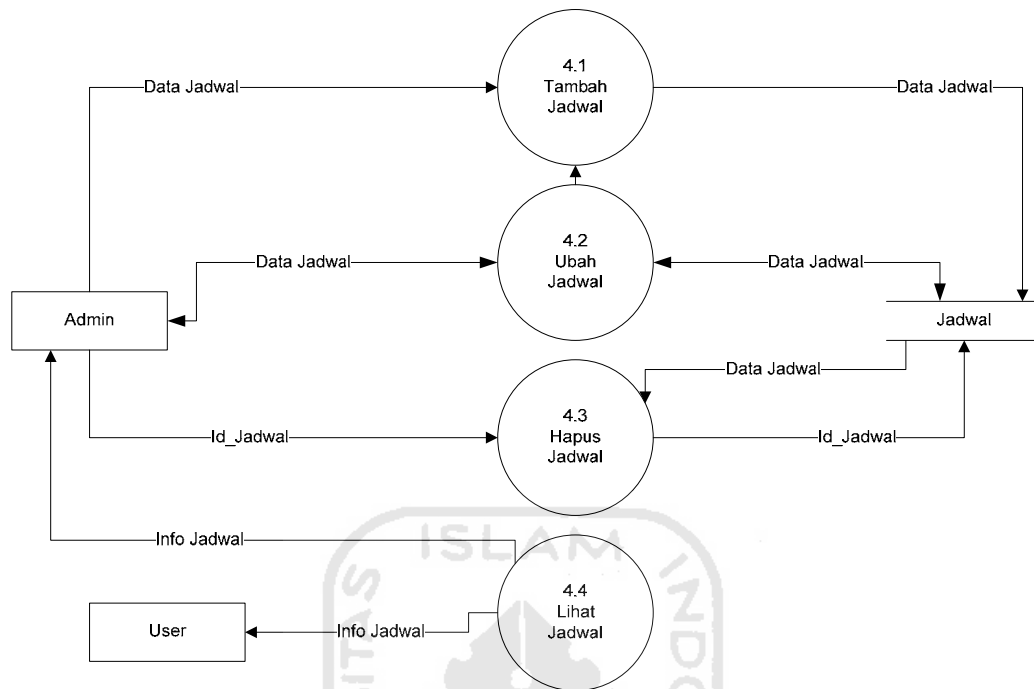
Data Jadwal

4.1
Tambah
Jadwal

Data Jadwal

Data Jadwal

4.2
Ubah
Jadwal

Data Jadwal

Admin

Jadwal

Data Jadwal

Id_Jadwal

4.3
Hapus
Jadwal

Id_Jadwal

Info Jadwal

ISLAM

4.4
Lihat
Jadwal

User

Info Jadwal